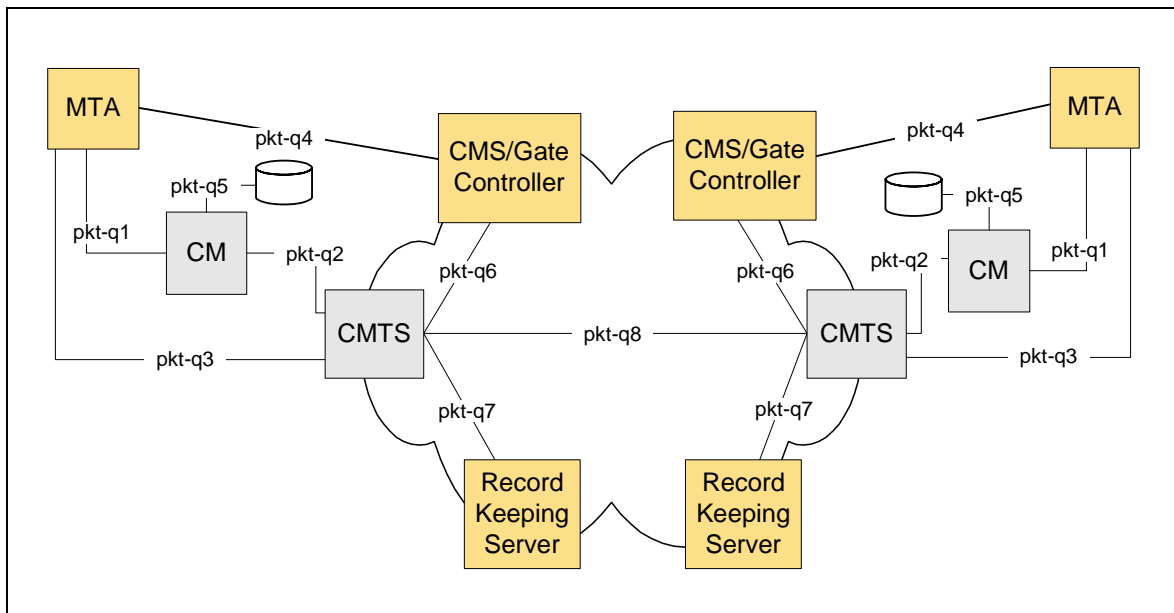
MTA
pkt-q4
CMS/Gate Controller
CMS/Gate Controller
pkt-q4
MTA
pkt-q5
pkt-q5
pkt-q1
CM
pkt-q2
pkt-q6
pkt-q6
pkt-q2
CM
pkt-q1
CMTS
pkt-q8
CMTS
pkt-q3
pkt-q3
pkt-q7
pkt-q7
Record Keeping Server
Record Keeping Server